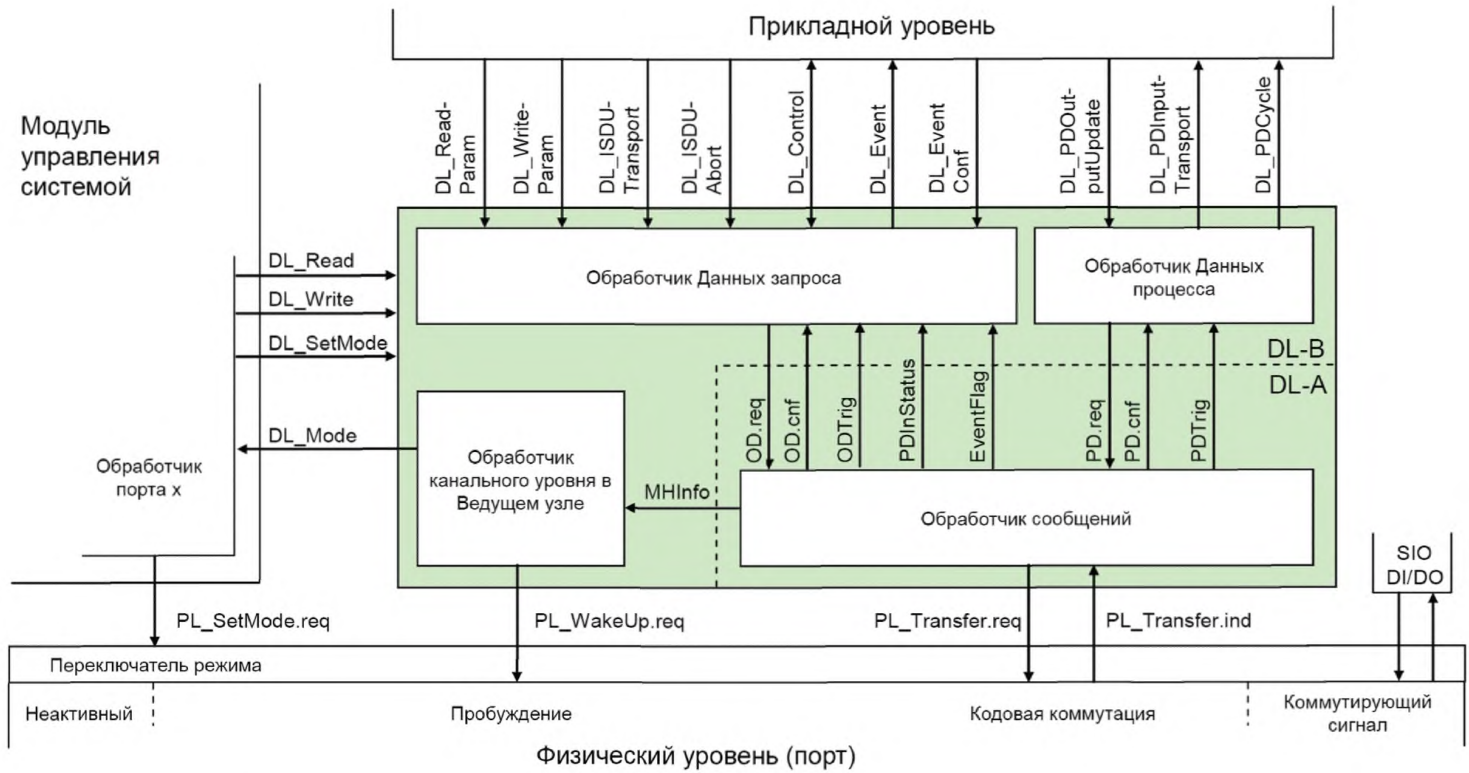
Прикладной уровень

Модуль управления системой

DL_Read-Param
DL_Write-Param
DL_ISDU-Transport
DL_ISDU-Abort
DL_Control
DL_Event
DL_Event Conf
DL_PDOut-putUpdate
DL_PDInput-Transport
DL_PDCycle

DL_Read
DL_Write
DL_SetMode
DL_Mode

Обработчик Данных запроса

Обработчик Данных процесса

DL-B
DL-A

OD.req
OD.cnf
ODTrig
PDInStatus
EventFlag
PD.req
PD.cnf
PDTrig

Обработчик порта x

Обработчик канального уровня в Ведущем узле

MHInfo

Обработчик сообщений

SIO DI/DO

PL_SetMode.req
PL_WakeUp.req
PL_Transfer.req
PL_Transfer.ind

Переключатель режима

Неактивный
Пробуждение
Кодовая коммутация
Коммутирующий сигнал

Физический уровень (порт)